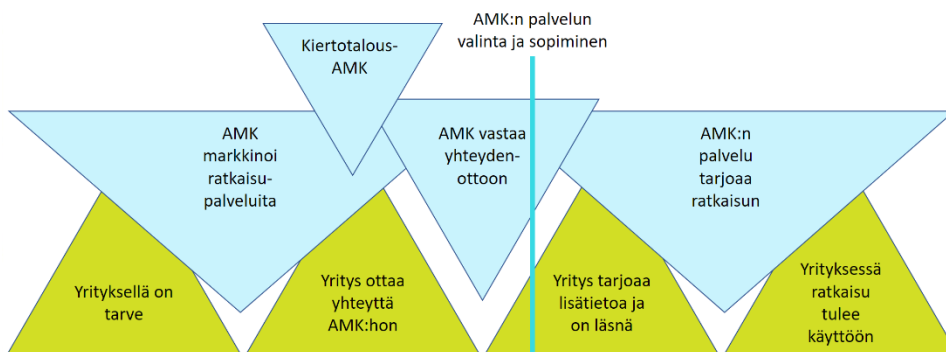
AMK:n palvelun valinta ja sopiminen

Kiertotalous-AMK

AMK markkinoi ratkaisupalveluita

AMK vastaa yhteydenottoon

AMK:n palvelu tarjoaa ratkaisun

Yrityksellä on tarve

Yritys ottaa yhteyttä AMK:hon

Yritys tarjoaa lisätietoa ja on läsnä

Yrityksessä ratkaisu tulee käyttöön